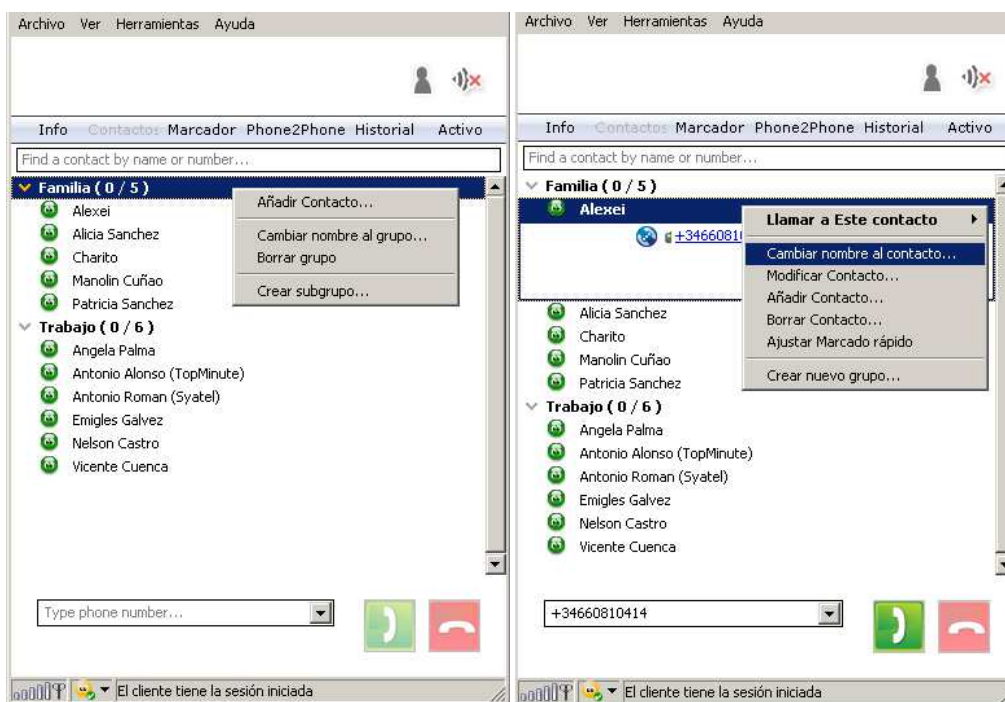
Archivo Ver Herramientas Ayuda

Info Contactos Marcador Phone2Phone Historial Activo

Find a contact by name or number...

Familia ( 0 / 5 )
Alexei
Alicia Sanchez
Charito
Manolin Cuñao
Patricia Sanchez

Añadir Contacto...
Cambiar nombre al grupo...
Borrar grupo
Crear subgrupo...

Trabajo ( 0 / 6 )
Angela Palma
Antonio Alonso (TopMinute)
Antonio Roman (Syatel)
Emigles Galvez
Nelson Castro
Vicente Cuenca

Type phone number...

El cliente tiene la sesión iniciada

Archivo Ver Herramientas Ayuda

Info Contactos Marcador Phone2Phone Historial Activo

Find a contact by name or number...

Familia ( 0 / 5 )
Alexei
+34660810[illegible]

Llamar a Este contacto
Cambiar nombre al contacto...
Modificar Contacto...
Añadir Contacto...
Borrar Contacto...
Ajustar Marcado rápido
Crear nuevo grupo...

Alicia Sanchez
Charito
Manolin Cuñao
Patricia Sanchez
Trabajo ( 0 / 6 )
Angela Palma
Antonio Alonso (TopMinute)
Antonio Roman (Syatel)
Emigles Galvez
Nelson Castro
Vicente Cuenca

+34660810414

El cliente tiene la sesión iniciada